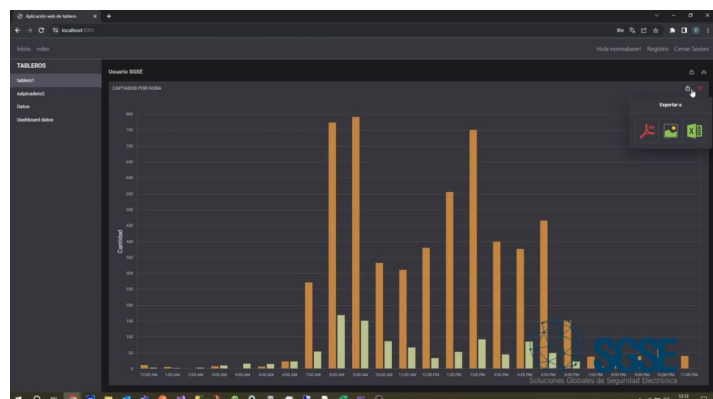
Aplicación web de tablero

localhost

Inicio roles

Hola normaluser! Registro Cerrar Sesion

TABLEROS

tablero1

subtablero2

Datos

Dashboard datos

Usuario SGSE

CAPTADOS POR HORA

Exportar a

Cantidad

800
750
700
650
600
550
500
450
400
350
300
250
200
150
100
50
0

12:00 AM 1:00 AM 2:00 AM 3:00 AM 4:00 AM 5:00 AM 6:00 AM 7:00 AM 8:00 AM 9:00 AM 10:00 AM 11:00 AM 12:00 PM 1:00 PM 2:00 PM 3:00 PM 4:00 PM 5:00 PM 6:00 PM 7:00 PM 8:00 PM 9:00 PM 10:00 PM 11:00 PM

SGSE
Soluciones Globales de Seguridad Electrónica